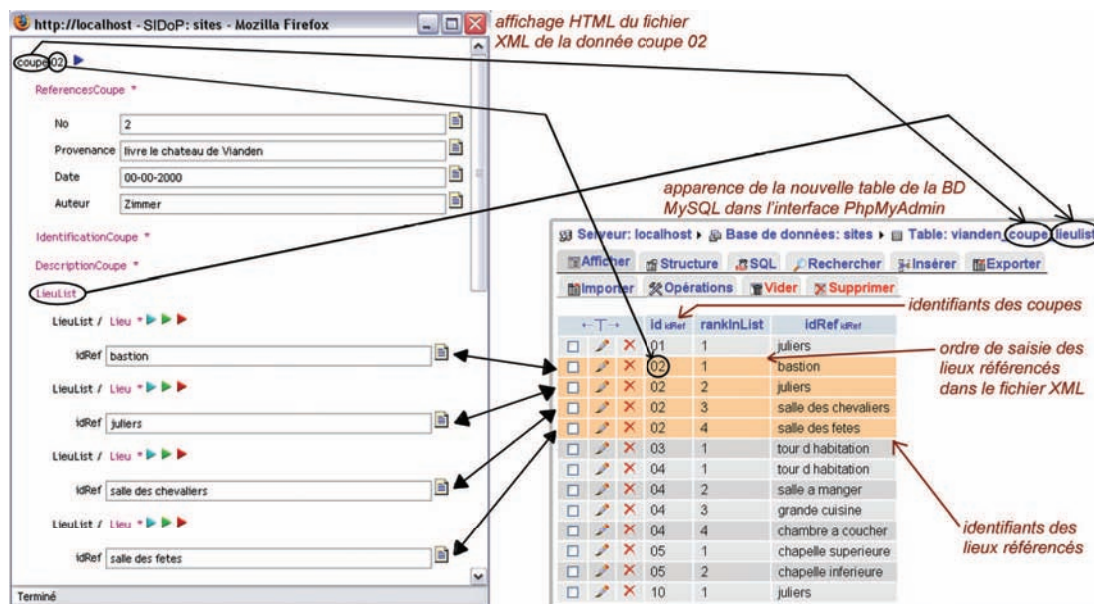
http://localhost - SIDoP: sites - Mozilla Firefox

affichage HTML du fichier XML de la donnée coupe 02

coupe 02

ReferencesCoupe *

No 2
Provenance livre le chateau de Vianden
Date 00-00-2000
Auteur Zimmer

IdentificationCoupe *

DescriptionCoupe *

LieuList

LieuList / Lieu *
idRef bastion
LieuList / Lieu *
idRef juliers
LieuList / Lieu *
idRef salle des chevaliers
LieuList / Lieu *
idRef salle des fetes

Terminé

apparence de la nouvelle table de la BD MySQL dans l'interface PhpMyAdmin

Serveur: localhost ▸ Base de données: sites ▸ Table: vianden_coupe_lieulist

Afficher Structure SQL Rechercher Insérer Exporter
Importer Opérations Vider Supprimer

identifiants des coupes

ordre de saisie des lieux référencés dans le fichier XML

identifiants des lieux référencés

| ←T→ | id idRef | rankInList | idRef idRef |
|---|---|---|---|
| | 01 | 1 | juliers |
| | 02 | 1 | bastion |
| | 02 | 2 | juliers |
| | 02 | 3 | salle des chevaliers |
| | 02 | 4 | salle des fetes |
| | 03 | 1 | tour d habitation |
| | 04 | 1 | tour d habitation |
| | 04 | 2 | salle a manger |
| | 04 | 3 | grande cuisine |
| | 04 | 4 | chambre a coucher |
| | 05 | 1 | chapelle superieure |
| | 05 | 2 | chapelle inferieure |
| | 10 | 1 | juliers |